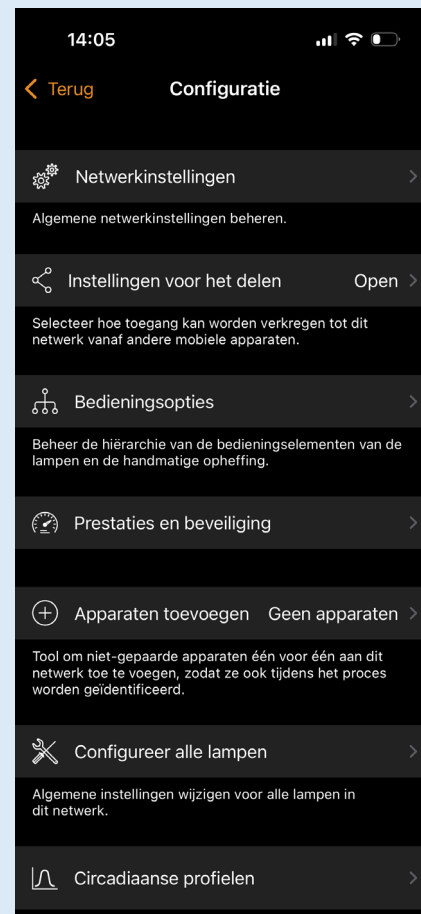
14:05

< Terug

Configuratie

Netwerkinstellingen

Algemene netwerkinstellingen beheren.

Instellingen voor het delen

Open

Selecteer hoe toegang kan worden verkregen tot dit netwerk vanaf andere mobiele apparaten.

Bedieningsopties

Beheer de hiërarchie van de bedieningselementen van de lampen en de handmatige opheffing.

Prestaties en beveiliging

Apparaten toevoegen

Geen apparaten

Tool om niet-gepaarde apparaten één voor één aan dit netwerk toe te voegen, zodat ze ook tijdens het proces worden geïdentificeerd.

Configureer alle lampen

Algemene instellingen wijzigen voor alle lampen in dit netwerk.

Circadiaanse profielen